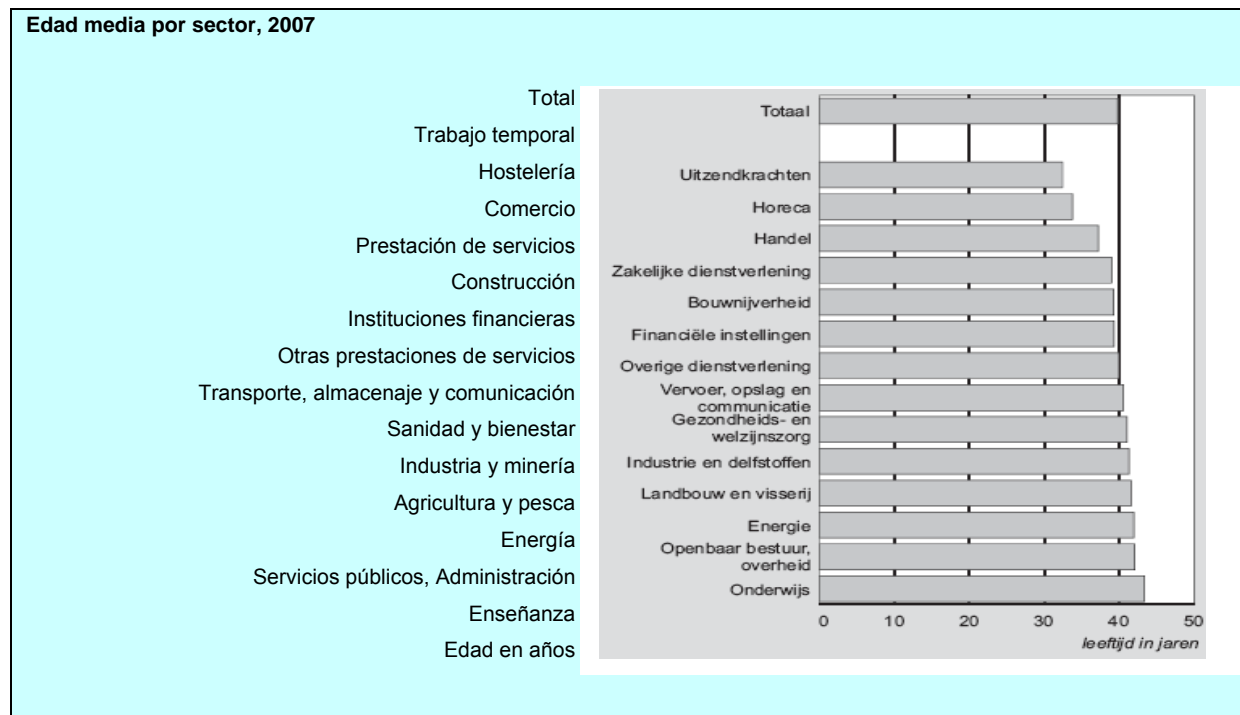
Edad media por sector, 2007

Total
Trabajo temporal
Hostelería
Comercio
Prestación de servicios
Construcción
Instituciones financieras
Otras prestaciones de servicios
Transporte, almacenaje y comunicación
Sanidad y bienestar
Industria y minería
Agricultura y pesca
Energía
Servicios públicos, Administración
Enseñanza
Edad en años

Totaal
Uitzendkrachten
Horeca
Handel
Zakelijke dienstverlening
Bouwnijverheid
Financiële instellingen
Overige dienstverlening
Vervoer, opslag en communicatie
Gezondheids- en welzijnszorg
Industrie en delfstoffen
Landbouw en visserij
Energie
Openbaar bestuur, overheid
Onderwijs

0 10 20 30 40 50
leeftijd in jaren